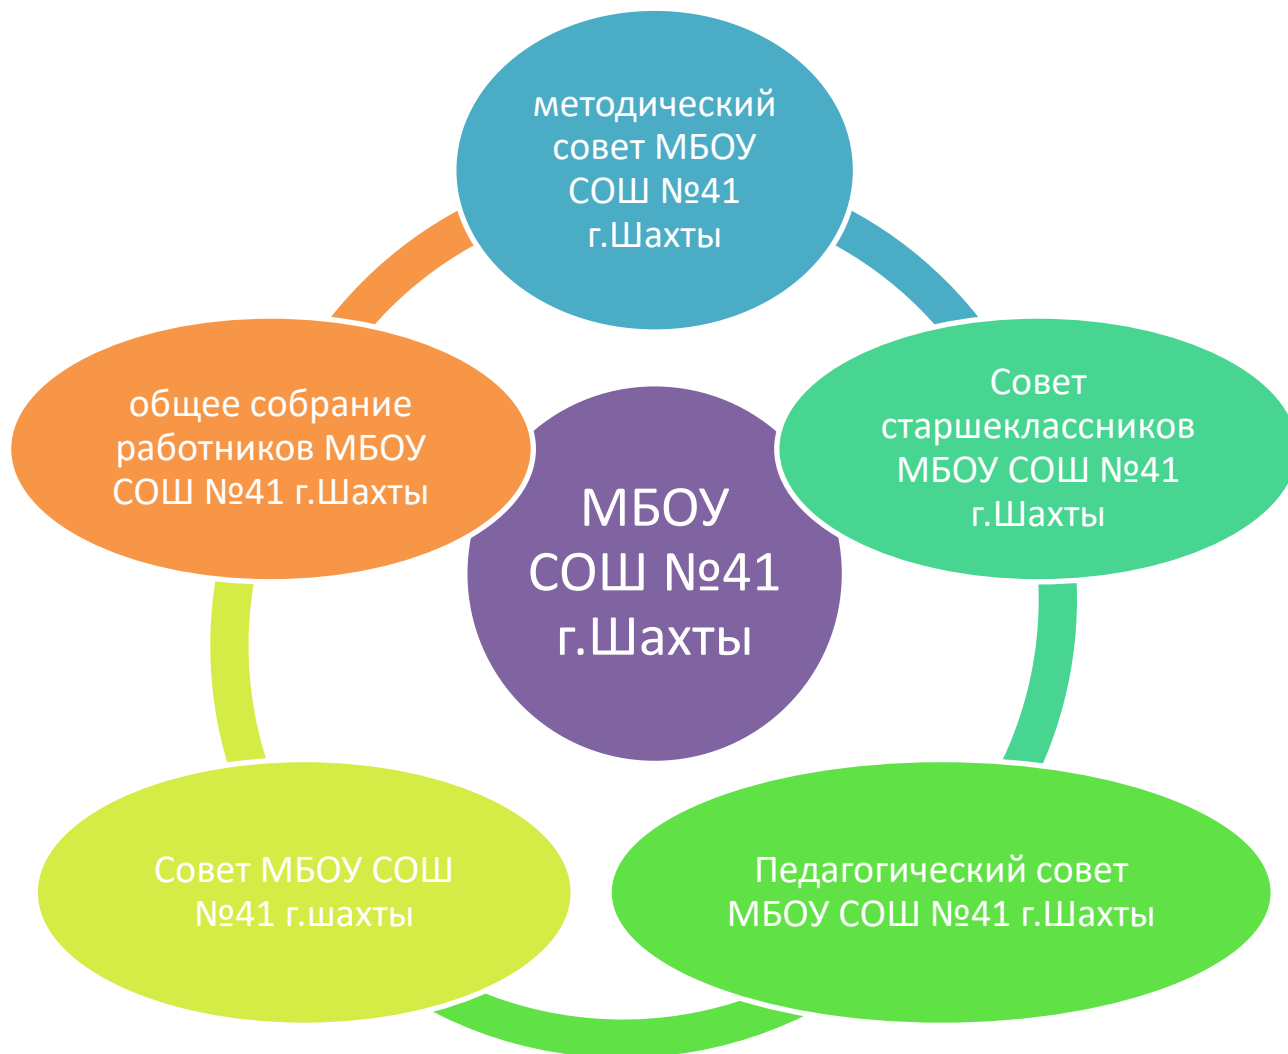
методический совет МБОУ СОШ №41 г.Шахты

Совет старшеклассников МБОУ СОШ №41 г.Шахты

общее собрание работников МБОУ СОШ №41 г.Шахты

МБОУ СОШ №41 г.Шахты

Педагогический совет МБОУ СОШ №41 г.Шахты

Совет МБОУ СОШ №41 г.шахты